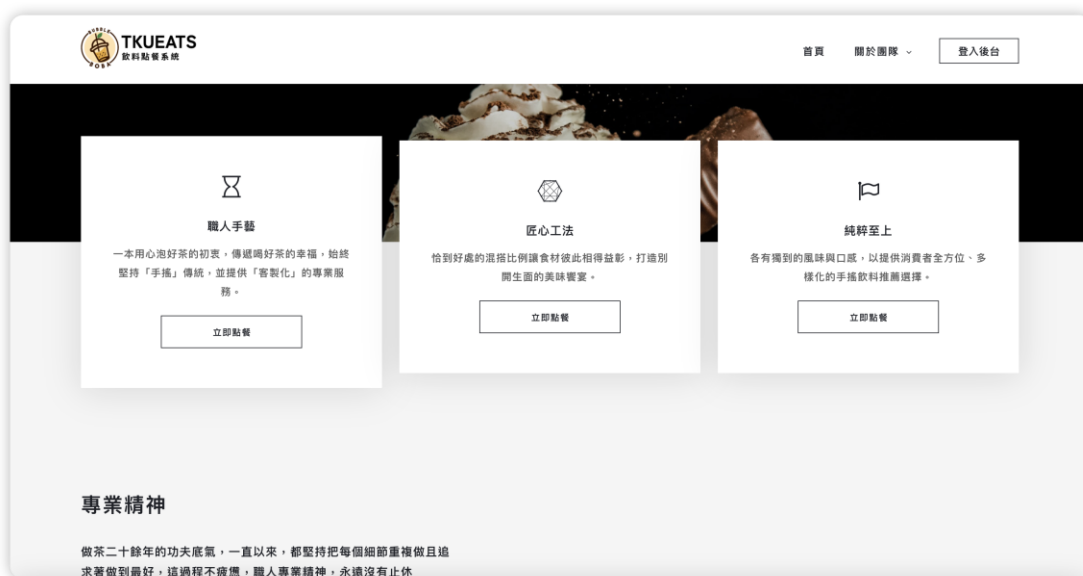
BUBBLE BOBA

TKUEATS
飲料點餐系統

首頁　關於團隊 ⌄　登入後台

職人手藝

一本用心泡好茶的初衷，傳遞喝好茶的幸福，始終堅持「手搖」傳統，並提供「客製化」的專業服務。

立即點餐

匠心工法

恰到好處的混搭比例讓食材彼此相得益彰，打造別開生面的美味饗宴。

立即點餐

純粹至上

各有獨到的風味與口感，以提供消費者全方位、多樣化的手搖飲料推薦選擇。

立即點餐

專業精神

做茶二十餘年的功夫底氣，一直以來，都堅持把每個細節重複做且追求著做到最好，這過程不疲憊，職人專業精神，永遠沒有止休